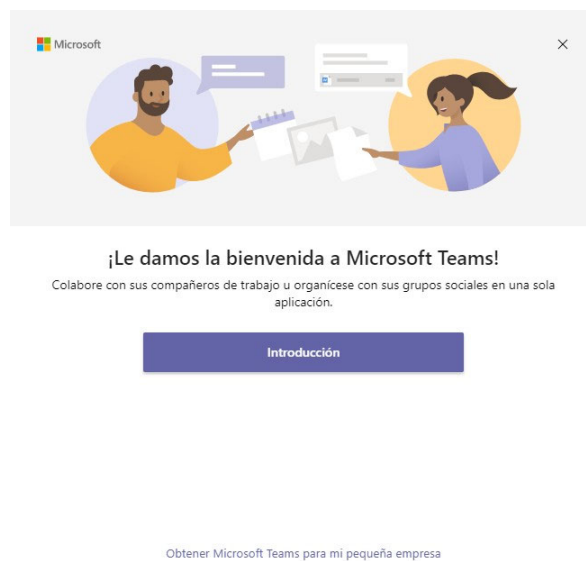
Microsoft

×

¡Le damos la bienvenida a Microsoft Teams!

Colabore con sus compañeros de trabajo u organícese con sus grupos sociales en una sola aplicación.

Introducción

Obtener Microsoft Teams para mi pequeña empresa